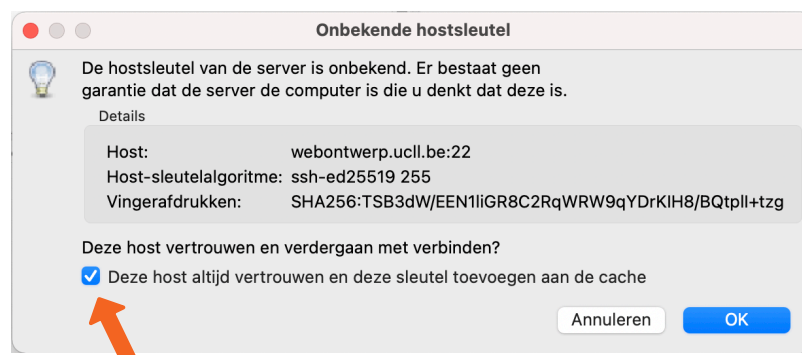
Onbekende hostsleutel

De hostsleutel van de server is onbekend. Er bestaat geen garantie dat de server de computer is die u denkt dat deze is.

Details

Host: webontwerp.ucll.be:22
Host-sleutelalgoritme: ssh-ed25519 255
Vingerafdrukken: SHA256:TSB3dW/EEN1liGR8C2RqWRW9qYDrKIH8/BQtpll+tzg

Deze host vertrouwen en verdergaan met verbinden?

Deze host altijd vertrouwen en deze sleutel toevoegen aan de cache

Annuleren OK